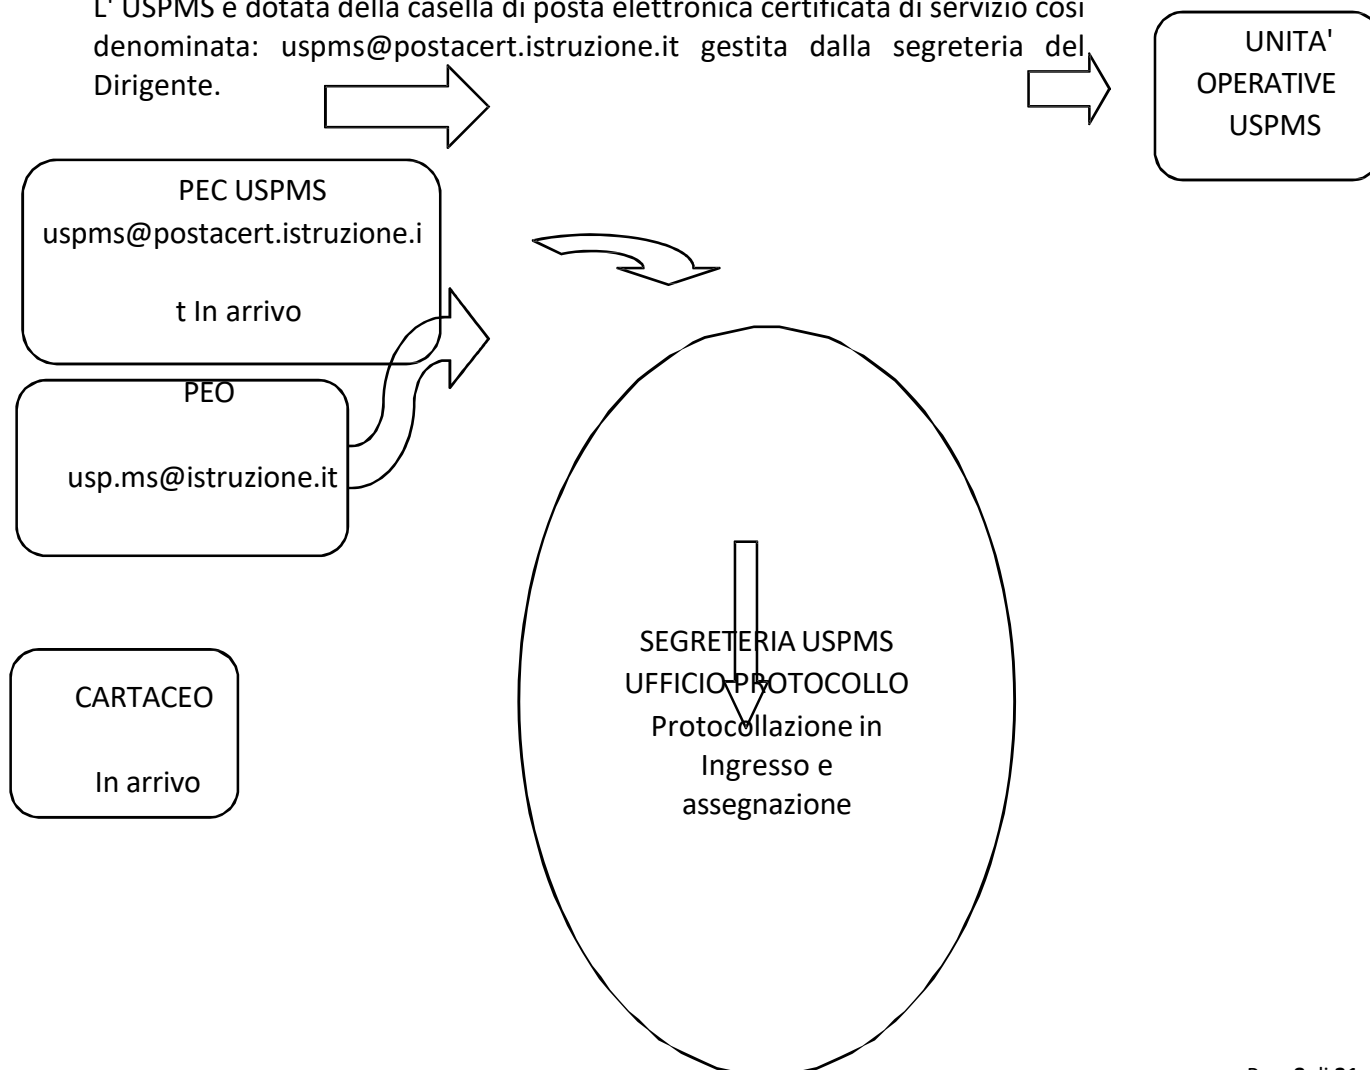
L' USPMS è dotata della casella di posta elettronica certificata di servizio così denominata: uspms@postacert.istruzione.it gestita dalla segreteria del Dirigente.

UNITA' OPERATIVE USPMS

PEC USPMS uspms@postacert.istruzione.it In arrivo

PEO

usp.ms@istruzione.it

CARTACEO

In arrivo

SEGRETERIA USPMS UFFICIO PROTOCOLLO Protocollazione in Ingresso e assegnazione

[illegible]